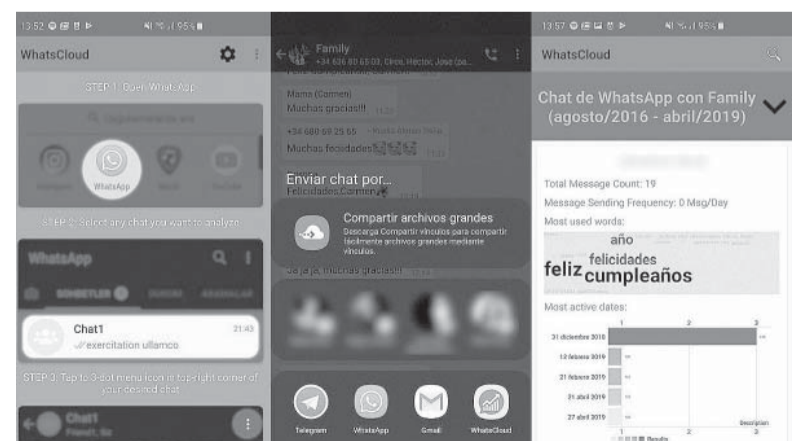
13:52 95%

WhatsCloud

STEP 1: Open WhatsApp

WhatsApp

STEP 2: Select any chat you want to analyze

WhatsApp

Chat1 21:43
exercitation ullamco

STEP 3: Tap to 3-dot menu icon in top right corner of your desired chat

Chat1

Family
+34 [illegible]

Mama (Carmen)
Muchas gracias!!!

+34 680 69 25 65
Muchas felicidades

Enviar chat por...
Felicidades,Carmen

Compartir archivos grandes
Descarga Compartir vínculos para compartir fácilmente archivos grandes mediante vínculos.

Ja ja ja, muchas gracias!!!

Telegram WhatsApp Gmail WhatsCloud

13:57 95%

WhatsCloud

Chat de WhatsApp con Family (agosto/2016 - abril/2019)

Total Message Count: 19
Message Sending Frequency: 0 Msg/Day
Most used words:

año
felicidades
feliz cumpleaños

Most active dates:

1 2 3

31 diciembre 2018
12 febrero 2019
21 febrero 2019
21 abril 2019
27 abril 2019

Description
Results